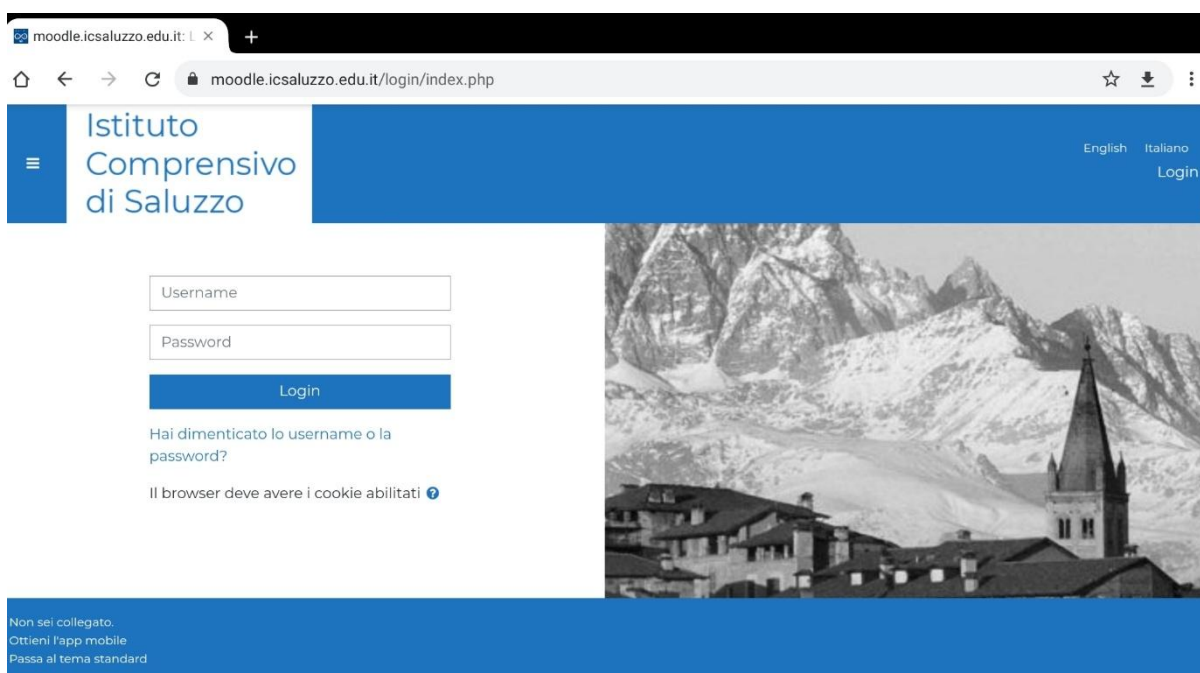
moodle.icsaluzzo.edu.it: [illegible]

moodle.icsaluzzo.edu.it/login/index.php

Istituto Comprensivo di Saluzzo

English Italiano
Login

Username

Password

Login

Hai dimenticato lo username o la password?

Il browser deve avere i cookie abilitati

Non sei collegato.
Ottieni l'app mobile
Passa al tema standard